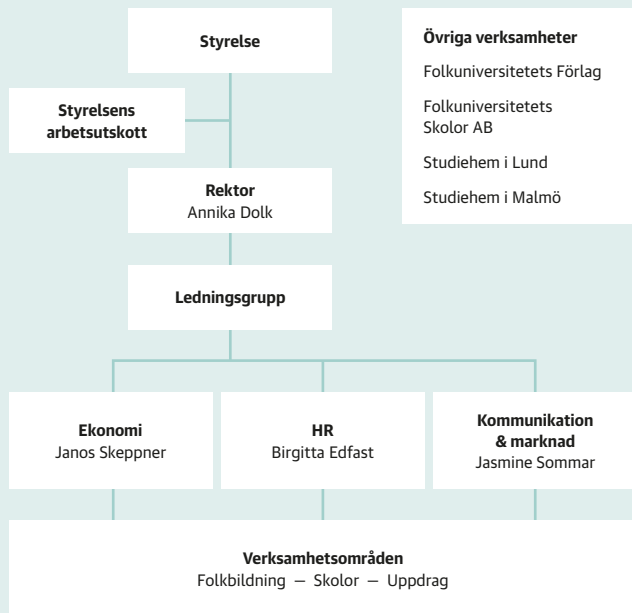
Styrelse

Styrelsens arbetsutskott

Rektor
Annika Dolk

Ledningsgrupp

Övriga verksamheter

Folkuniversitetets Förlag

Folkuniversitetets Skolor AB

Studiehem i Lund

Studiehem i Malmö

Ekonomi
Janos Skeppner

HR
Birgitta Edfast

Kommunikation & marknad
Jasmine Sommar

Verksamhetsområden
Folkbildning — Skolor — Uppdrag